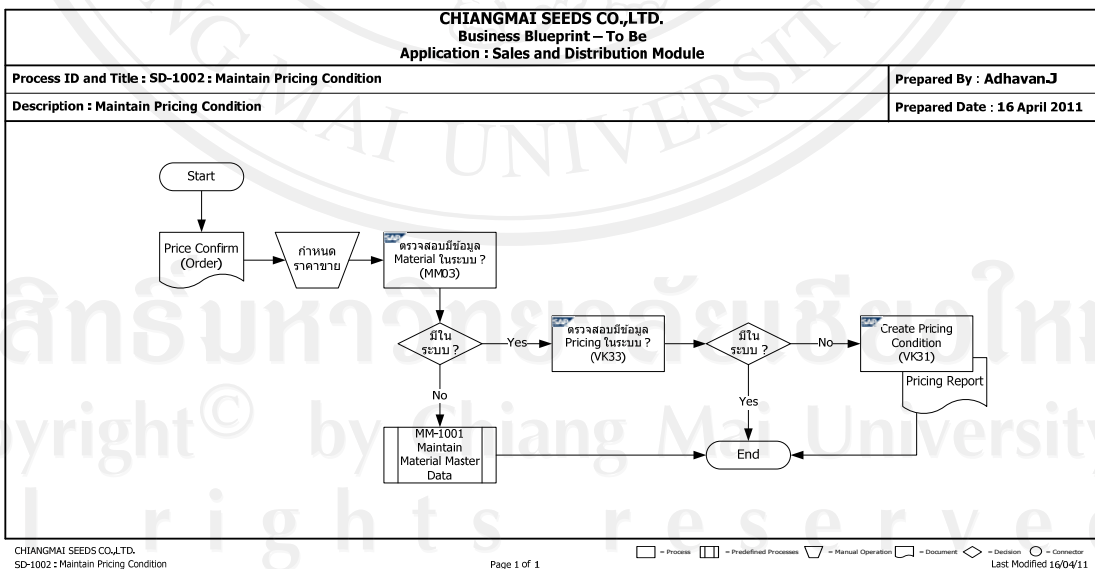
CHIANGMAI SEEDS CO.,LTD.
Business Blueprint – To Be
Application : Sales and Distribution Module

Process ID and Title : SD-1002 : Maintain Pricing Condition

Prepared By : Adhavan.J

Description : Maintain Pricing Condition

Prepared Date : 16 April 2011

Start

Price Confirm (Order)

กำหนดราคาขาย

SAP ตรวจสอบมีข้อมูล Material ในระบบ ? (MM03)

มีในระบบ ?

Yes

SAP ตรวจสอบมีข้อมูล Pricing ในระบบ ? (VK33)

มีในระบบ ?

No

SAP Create Pricing Condition (VK31)

Pricing Report

No

Yes

MM-1001 Maintain Material Master Data

End

CHIANGMAI SEEDS CO.,LTD.
SD-1002 : Maintain Pricing Condition

Page 1 of 1

= Process = Predefined Processes = Manual Operation = Document = Decision = Connector
Last Modified 16/04/11

ลิขสิทธิ์มหาวิทยาลัยเชียงใหม่
Copyright© by Chiang Mai University
All rights reserved